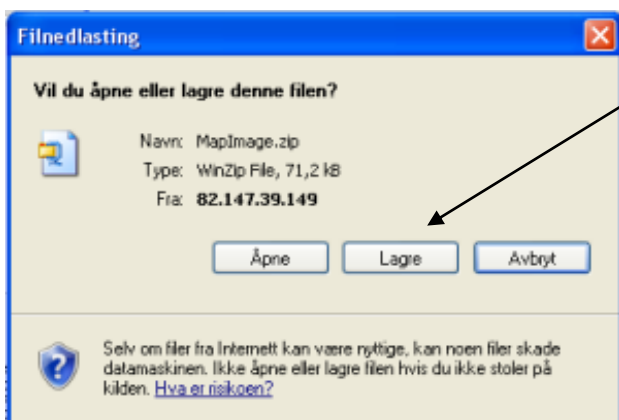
Filnedlasting

Vil du åpne eller lagre denne filen?

Navn: MapImage.zip
Type: WinZip File, 71,2 kB
Fra: 82.147.39.149

Åpne Lagre Avbryt

Selv om filer fra Internett kan være nyttige, kan noen filer skade datamaskinen. Ikke åpne eller lagre filen hvis du ikke stoler på kilden. Hva er risikoen?